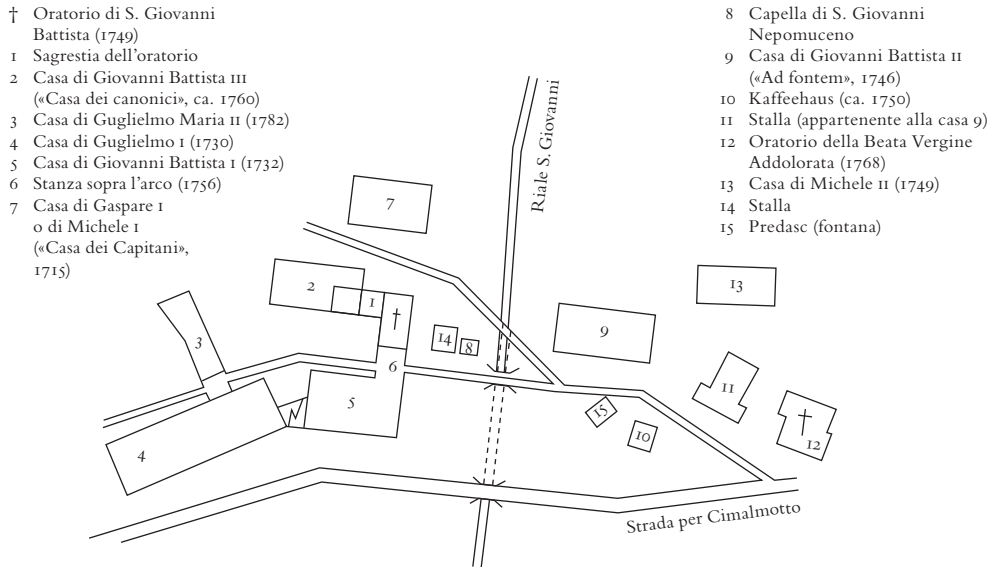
† Oratorio di S. Giovanni Battista (1749)
1 Sagrestia dell'oratorio
2 Casa di Giovanni Battista III («Casa dei canonici», ca. 1760)
3 Casa di Guglielmo Maria II (1782)
4 Casa di Guglielmo I (1730)
5 Casa di Giovanni Battista I (1732)
6 Stanza sopra l'arco (1756)
7 Casa di Gaspare I o di Michele I («Casa dei Capitani», 1715)

8 Capella di S. Giovanni Nepomuceno
9 Casa di Giovanni Battista II («Ad fontem», 1746)
10 Kaffeehaus (ca. 1750)
11 Stalla (appartenente alla casa 9)
12 Oratorio della Beata Vergine Addolorata (1768)
13 Casa di Michele II (1749)
14 Stalla
15 Predasc (fontana)

Riale S. Giovanni

7

2

1

†

3

14

8

9

13

6

5

4

15

10

11

†

12

Strada per Cimalmotto